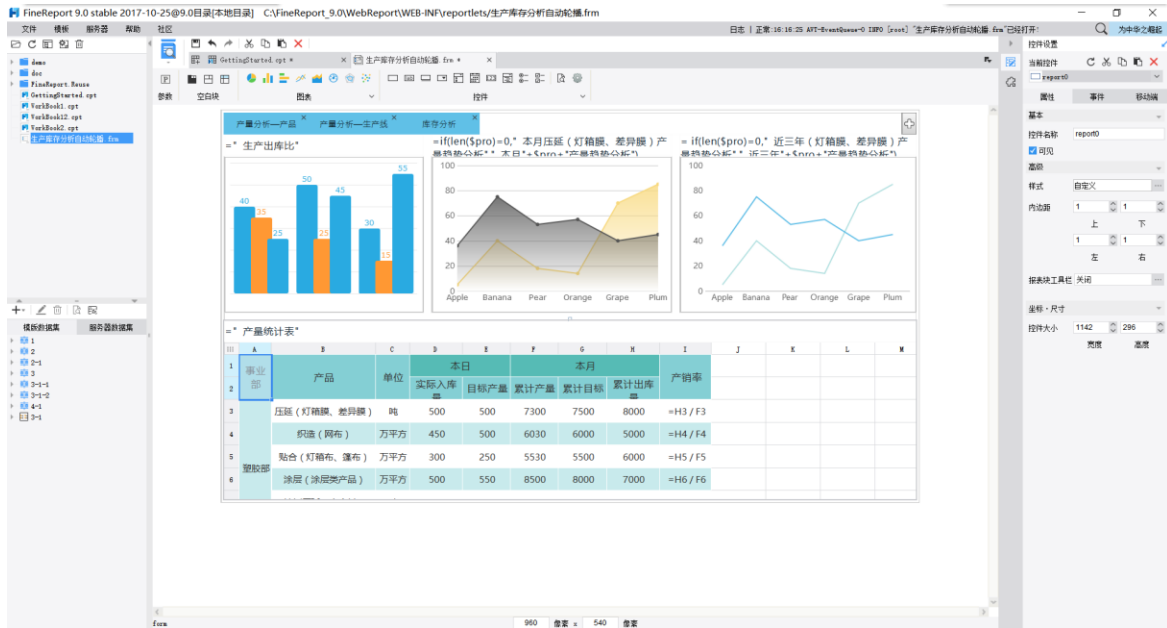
FineReport 9.0 stable 2017-10-25@9.0目录[本地目录] C:\FineReport_9.0\WebReport\WEB-INF\reportlets/生产库存分析自动轮播.frm

文件 模板 服务器 帮助 社区

日志 | 正常 16:16:25 AWT-EventQueue-0 INFO [root] "生产库存分析自动轮播.frm"已经打开.

为中华之崛起

demo
doc
FineReport.Reuse
GettingStarted.cpt
WorkBook1.cpt
WorkBook12.cpt
WorkBook2.cpt
生产库存分析自动轮播.frm

GettingStarted.cpt
生产库存分析自动轮播.frm

参数 空白块 图表 控件

模板数据集 服务器数据集

1
2
2-1
3
3-1-1
3-1-2
4-1
3-1

产量分析—产品 产量分析—生产线 库存分析

=" 生产出库比"

=if(len($pro)=0," 本月压延（灯箱膜、差异膜）产量趋势分析"," 本月"+$pro+"产量趋势分析")

=if(len($pro)=0," 近三年（灯箱膜、差异膜）产量趋势分析"," 近三年"+$pro+"产量趋势分析")

40 35 25 50 25 45 30 15 55

100 80 60 40 20 0
Apple Banana Pear Orange Grape Plum

100 80 60 40 20 0
Apple Banana Pear Orange Grape Plum

=" 产量统计表"

| A | B | C | D | E | F | G | H | I | J | K | L | M |
|---|---|---|---|---|---|---|---|---|---|---|---|---|
| 事业部 | 产品 | 单位 | 本日 | | 本月 | | | 产销率 | | | | |
| | | | 实际入库量 | 目标产量 | 累计产量 | 累计目标 | 累计出库量 | | | | | |
| 塑胶部 | 压延（灯箱膜、差异膜） | 吨 | 500 | 500 | 7300 | 7500 | 8000 | =H3 / F3 | | | | |
| | 织造（网布） | 万平方 | 450 | 500 | 6030 | 6000 | 5000 | =H4 / F4 | | | | |
| | 贴合（灯箱布、篷布） | 万平方 | 300 | 250 | 5530 | 5500 | 6000 | =H5 / F5 | | | | |
| | 涂层（涂层类产品） | 万平方 | 500 | 550 | 8500 | 8000 | 7000 | =H6 / F6 | | | | |

form
960 像素 x 540 像素

控件设置
当前控件
report0
属性 事件 移动端
基本
控件名称 report0
可见
高级
样式 自定义
内边距 1 1
上 下
1 1
左 右
报表块工具栏 关闭
坐标·尺寸
控件大小 1142 296
宽度 高度